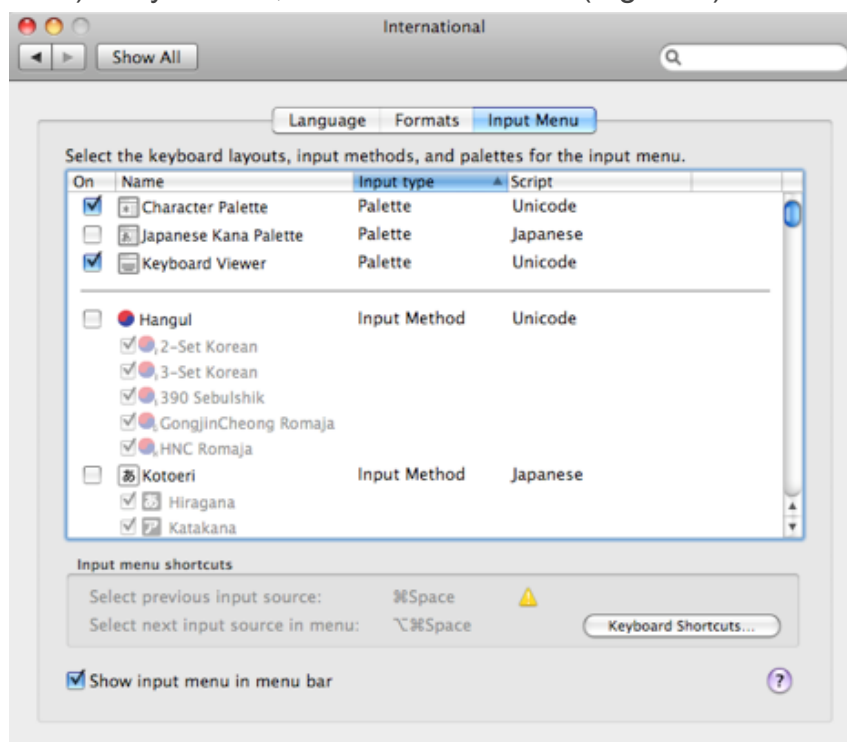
International

Show All

Language | Formats | Input Menu

Select the keyboard layouts, input methods, and palettes for the input menu.

| On | Name | Input type | Script |
|---|---|---|---|
| ☑ | Character Palette | Palette | Unicode |
| ☐ | Japanese Kana Palette | Palette | Japanese |
| ☑ | Keyboard Viewer | Palette | Unicode |
| ☐ | Hangul | Input Method | Unicode |
| ☑ | 2-Set Korean | | |
| ☑ | 3-Set Korean | | |
| ☑ | 390 Sebulshik | | |
| ☑ | GongjinCheong Romaja | | |
| ☑ | HNC Romaja | | |
| ☐ | Kotoeri | Input Method | Japanese |
| ☑ | Hiragana | | |
| ☑ | Katakana | | |

Input menu shortcuts

Select previous input source: ⌘Space

Select next input source in menu: ⌥⌘Space

Keyboard Shortcuts...

☑ Show input menu in menu bar

?